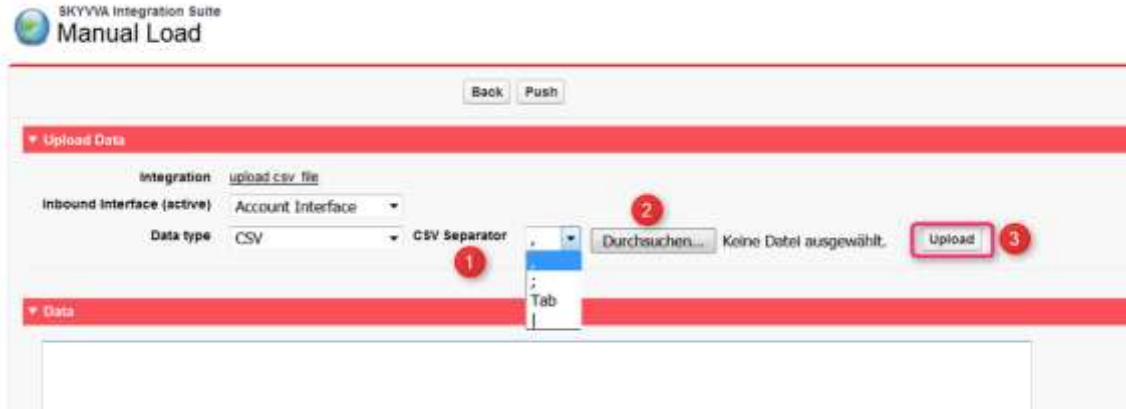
SKYVVA Integration Suite
Manual Load

Back Push

▼ Upload Data

Integration upload csv file
Inbound Interface (active) Account Interface
Data type CSV
CSV Separator ,
1
,
;
Tab
|
2
Durchsuchen... Keine Datei ausgewählt.
Upload
3

▼ Data